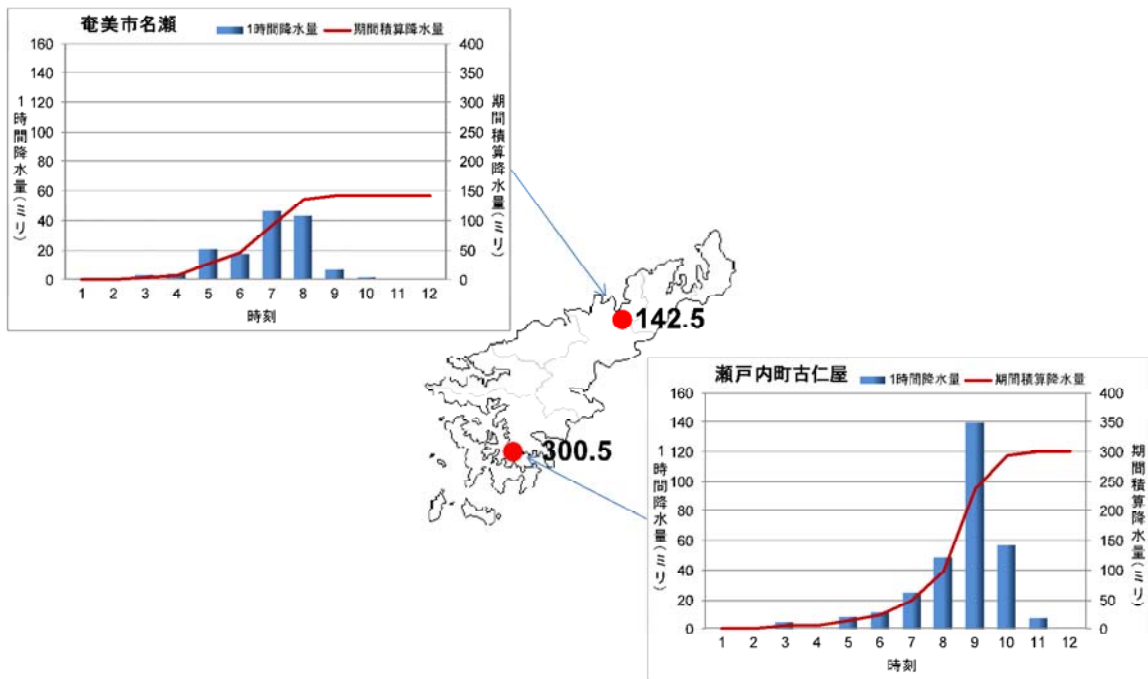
奄美市名瀬

1時間降水量
期間積算降水量

160
140
120
100
80
60
40
20
0

400
350
300
250
200
150
100
50
0

1時間降水量(ミリ)

期間積算降水量(ミリ)

1 2 3 4 5 6 7 8 9 10 11 12

時刻

142.5

300.5

瀬戸内町古仁屋

1時間降水量
期間積算降水量

160
140
120
100
80
60
40
20
0

400
350
300
250
200
150
100
50
0

1時間降水量(ミリ)

期間積算降水量(ミリ)

1 2 3 4 5 6 7 8 9 10 11 12

時刻